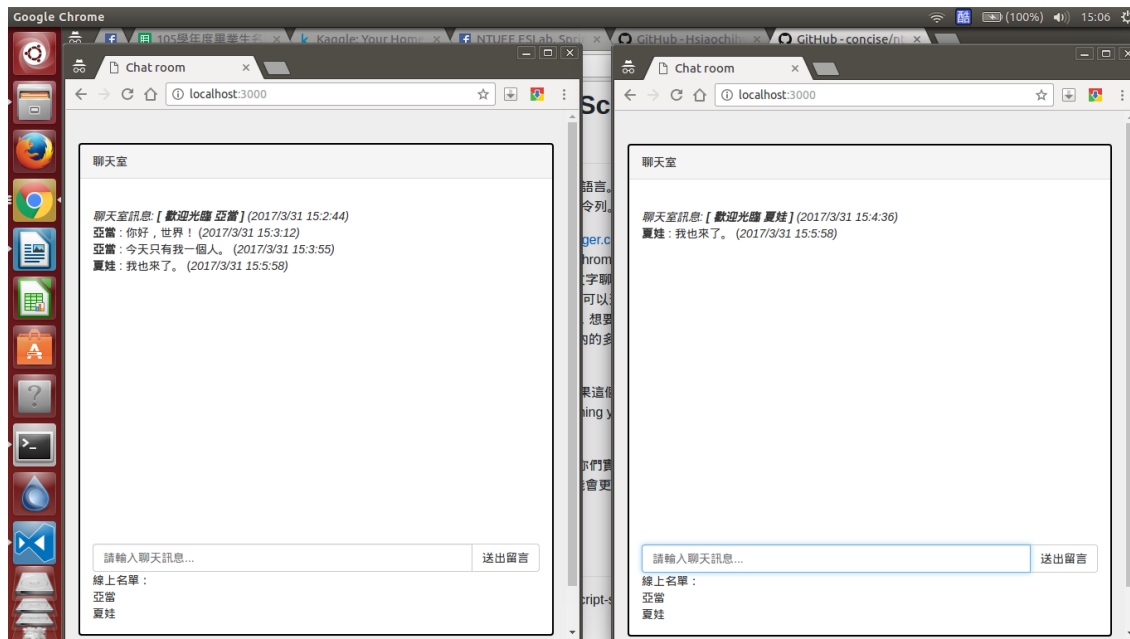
Google Chrome

(100%) 15:06

105學年度畢業生名 | Kaggle: Your Home | NTUEE ESLab Spri | GitHub - Hsiaochih | GitHub - concise/n

Chat room ×

localhost:3000

聊天室

聊天室訊息: [ 歡迎光臨 亞當 ] (2017/3/31 15:2:44)
亞當 : 你好，世界！ (2017/3/31 15:3:12)
亞當 : 今天只有我一個人。 (2017/3/31 15:3:55)
夏娃 : 我也來了。 (2017/3/31 15:5:58)

請輸入聊天訊息...

送出留言

線上名單：
亞當
夏娃

Sc
語言。
令列。
ger.c
hrom
文字聊
可以
想要
的多
果這個
hing y
你們實
會更
cript-s

Chat room ×

localhost:3000

聊天室

聊天室訊息: [ 歡迎光臨 夏娃 ] (2017/3/31 15:4:36)
夏娃 : 我也來了。 (2017/3/31 15:5:58)

請輸入聊天訊息...

送出留言

線上名單：
亞當
夏娃